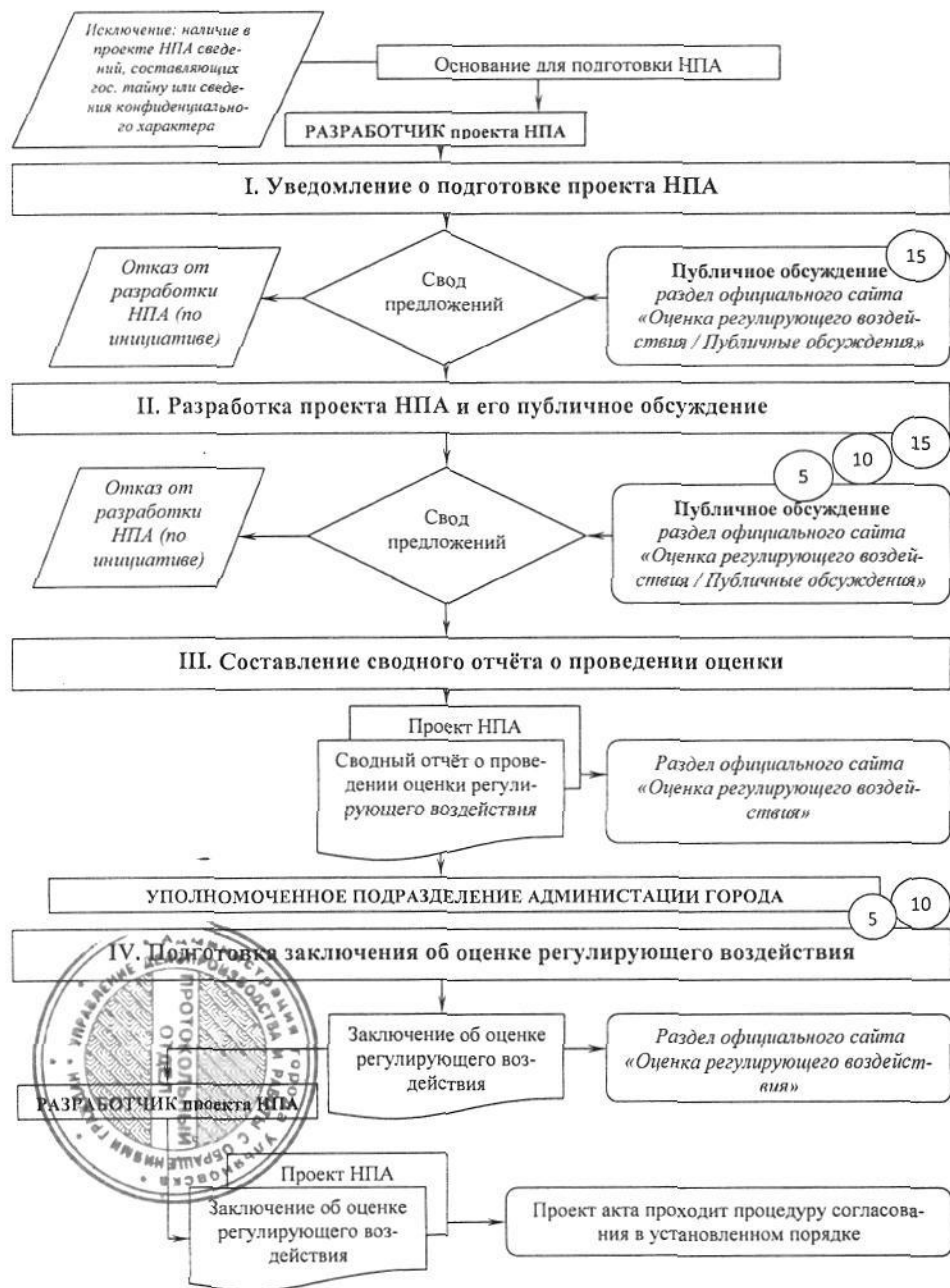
Исключение: наличие в проекте НПА сведений, составляющих гос. тайну или сведения конфиденциального характера

Основание для подготовки НПА

РАЗРАБОТЧИК проекта НПА

I. Уведомление о подготовке проекта НПА

Отказ от разработки НПА (по инициативе)

Свод предложений

15

Публичное обсуждение раздел официального сайта «Оценка регулирующего воздействия / Публичные обсуждения»

II. Разработка проекта НПА и его публичное обсуждение

15

10

5

Отказ от разработки НПА (по инициативе)

Свод предложений

Публичное обсуждение раздел официального сайта «Оценка регулирующего воздействия / Публичные обсуждения»

III. Составление сводного отчёта о проведении оценки

Проект НПА

Сводный отчёт о проведении оценки регулирующего воздействия

Раздел официального сайта «Оценка регулирующего воздействия»

УПОЛНОМОЧЕННОЕ ПОДРАЗДЕЛЕНИЕ АДМИНИСТАЦИИ ГОРОДА

10

5

IV. Подготовка заключения об оценке регулирующего воздействия

Заключение об оценке регулирующего воздействия

Раздел официального сайта «Оценка регулирующего воздействия»

РАЗРАБОТЧИК проекта НПА

Проект НПА

Заключение об оценке регулирующего воздействия

Проект акта проходит процедуру согласования в установленном порядке

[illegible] ПРОТОКОЛЬНЫЙ ОТДЕЛ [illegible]